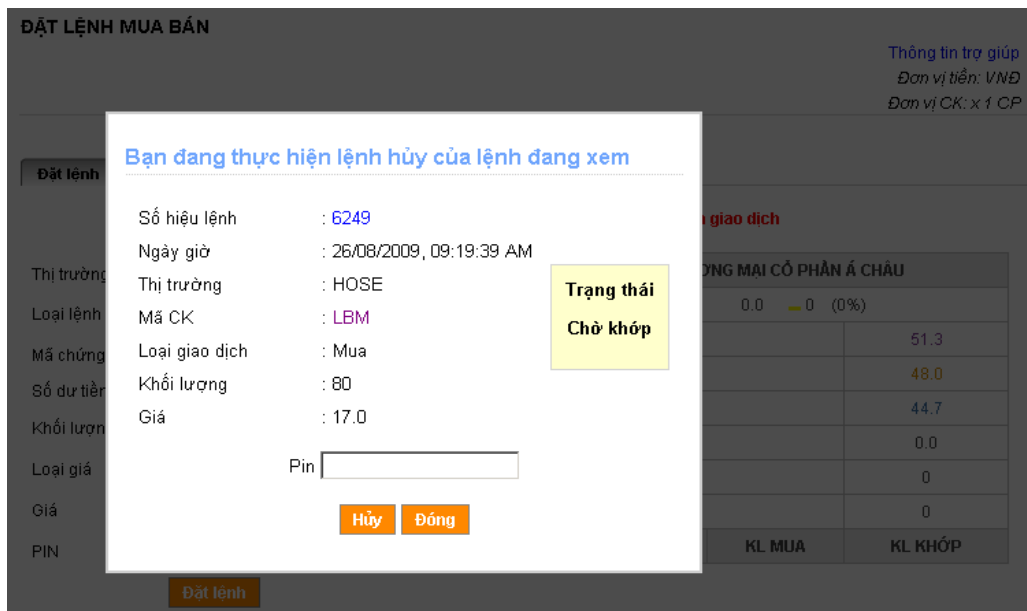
ĐẶT LỆNH MUA BÁN

Thông tin trợ giúp
Đơn vị tiền: VNĐ
Đơn vị CK: x 1 CP

Đặt lệnh

Thị trườ
Loại lệnh
Mã chứng
Số dư tiề
Khối lượn
Loại giá
Giá
PIN

Đặt lệnh

giao dịch
ƠNG MẠI CỔ PHẦN Á CHÂU
0.0 0 (0%)
51.3
48.0
44.7
0.0
0
0
KL MUA | KL KHỚP

Bạn đang thực hiện lệnh hủy của lệnh đang xem

Số hiệu lệnh : 6249
Ngày giờ : 26/08/2009, 09:19:39 AM
Thị trường : HOSE
Mã CK : LBM
Loại giao dịch : Mua
Khối lượng : 80
Giá : 17.0

Trạng thái
Chờ khớp

Pin

Hủy Đóng